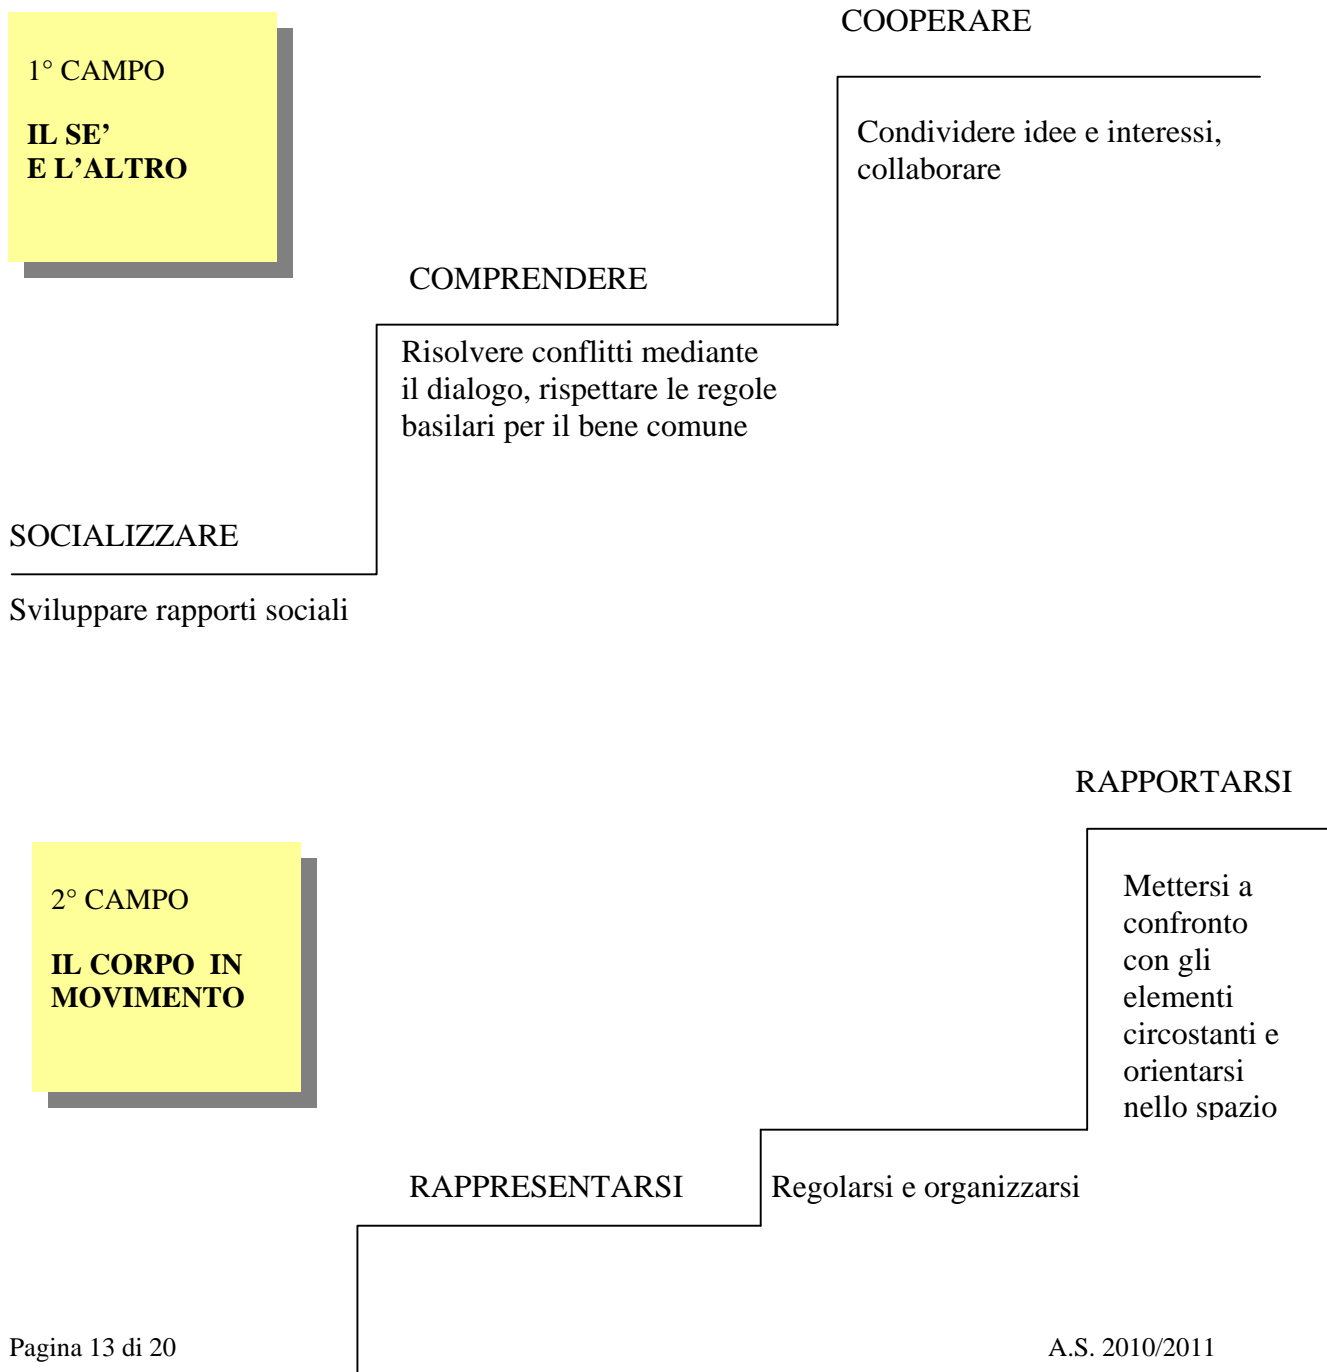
1° CAMPO

**IL SE' E L'ALTRO**

COOPERARE

Condividere idee e interessi, collaborare

COMPRENDERE

Risolvere conflitti mediante il dialogo, rispettare le regole basilari per il bene comune

SOCIALIZZARE

Sviluppare rapporti sociali

RAPPORTARSI

2° CAMPO

**IL CORPO IN MOVIMENTO**

Mettersi a confronto con gli elementi circostanti e orientarsi nello spazio

RAPPRESENTARSI

Regolarsi e organizzarsi

Pagina 13 di 20

A.S. 2010/2011